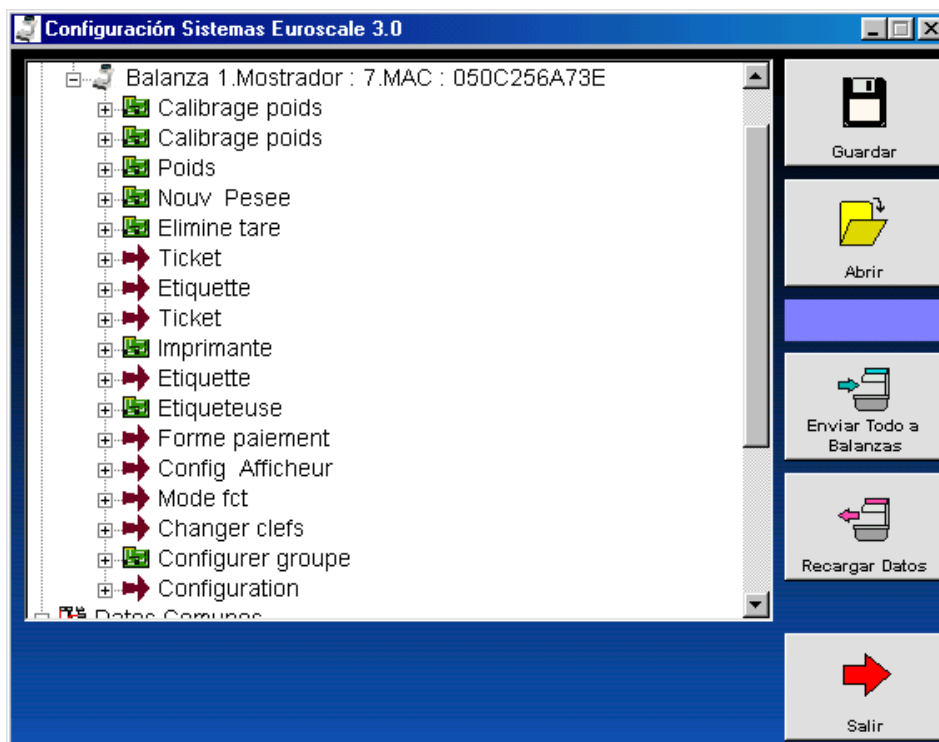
Configuración Sistemas Euroscale 3.0

Balanza 1.Mostrador : 7.MAC : 050C256A73E
Calibrage poids
Calibrage poids
Poids
Nouv Pesee
Elimine tare
Ticket
Etiquette
Ticket
Imprimante
Etiquette
Etiqueteuse
Forme paiement
Config Afficheur
Mode fct
Changer clefs
Configurer groupe
Configuration
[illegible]

Guardar
Abrir
Enviar Todo a Balanzas
Recargar Datos
Salir